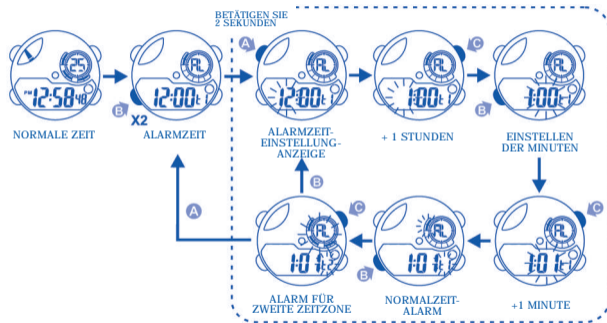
BETÄTIGEN SIE 2 SEKUNDEN

A

C

B

B

X2

PM 12:58 48

12:00

12:00

1:00

1:00

NORMALE ZEIT

ALARMZEIT

ALARMZEIT-EINSTELLUNG-ANZEIGE

+ 1 STUNDEN

EINSTELLEN DER MINUTEN

A

B

C

B

1:01

1:01

1:01

ALARM FÜR ZWEITE ZEITZONE

NORMALZEIT-ALARM

+1 MINUTE